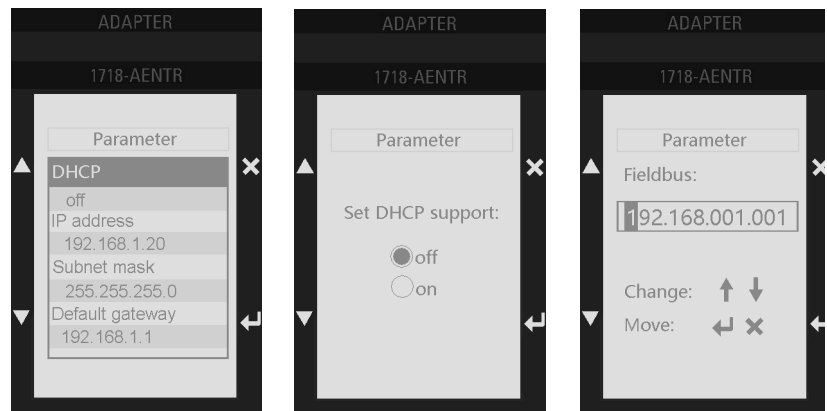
ADAPTER

1718-AENTR

Parameter

DHCP

off

IP address

192.168.1.20

Subnet mask

255.255.255.0

Default gateway

192.168.1.1

ADAPTER

1718-AENTR

Parameter

Set DHCP support:

off

on

ADAPTER

1718-AENTR

Parameter

Fieldbus:

192.168.001.001

Change:

Move: